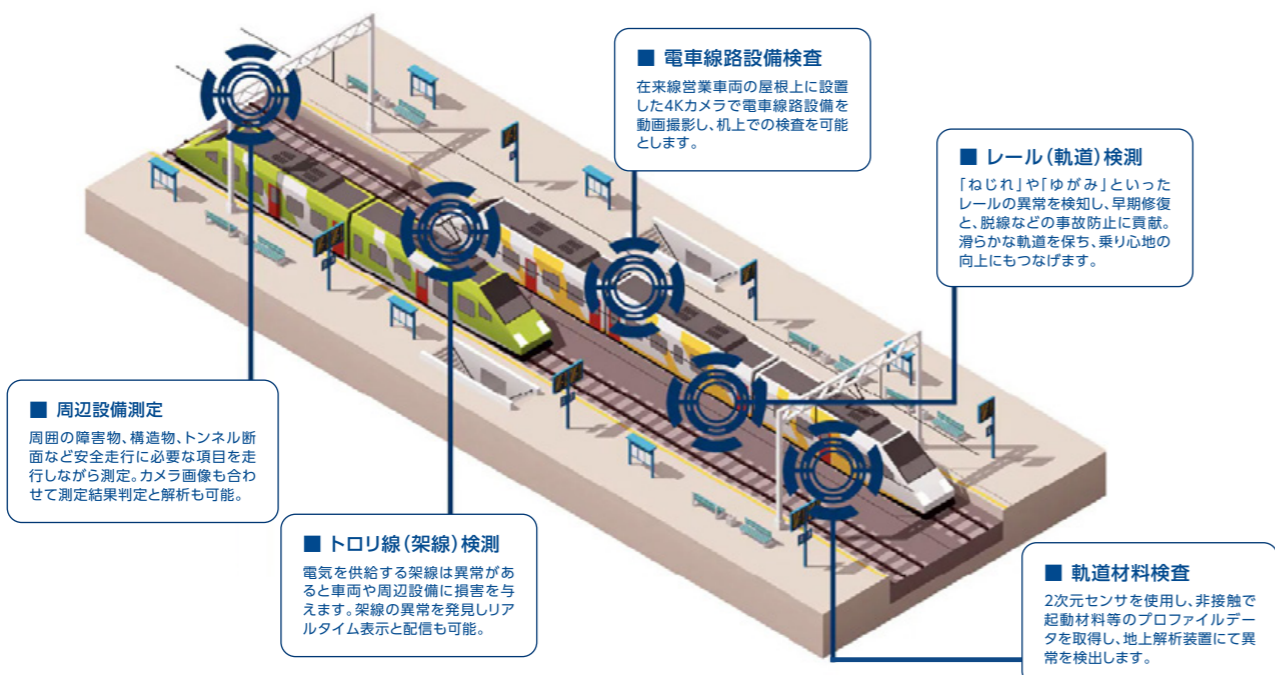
■ 電車線路設備検査
在来線営業車両の屋根上に設置した4Kカメラで電車線路設備を動画撮影し、机上での検査を可能とします。

■ レール（軌道）検測
「ねじれ」や「ゆがみ」といったレールの異常を検知し、早期修復と、脱線などの事故防止に貢献。滑らかな軌道を保ち、乗り心地の向上にもつなげます。

■ 周辺設備測定
周囲の障害物、構造物、トンネル断面など安全走行に必要な項目を走行しながら測定。カメラ画像も合わせて測定結果判定と解析も可能。

■ トロリ線（架線）検測
電気を供給する架線は異常があると車両や周辺設備に損害を与えます。架線の異常を発見しリアルタイム表示と配信も可能。

■ 軌道材料検査
2次元センサを使用し、非接触で起動材料等のプロファイルデータを取得し、地上解析装置にて異常を検出します。